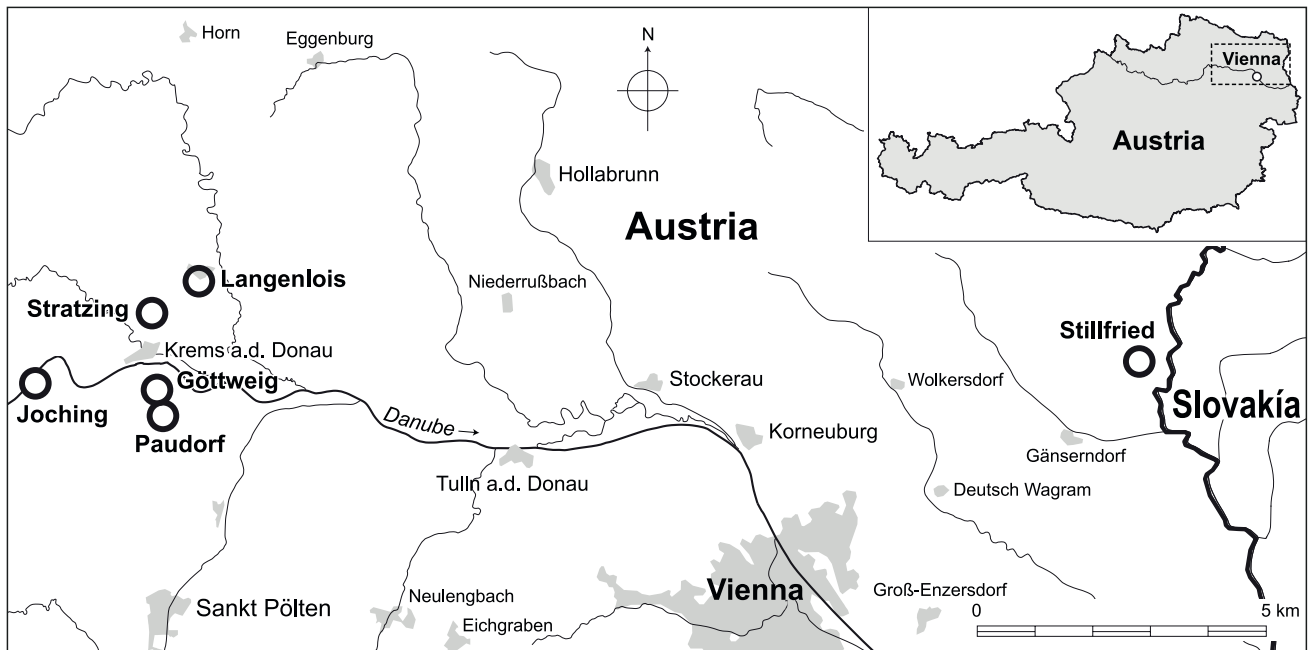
Horn
Eggenburg
N
Vienna
Austria
Hollabrunn
Austria
Langenlois
Stratzing
Niederrußbach
Krems a.d. Donau
Stillfried
Joching
Göttweig
Stockerau
Wolkersdorf
Paudorf
Danube
Korneuburg
Slovakía
Gänserndorf
Tulln a.d. Donau
Deutsch Wagram
Sankt Pölten
Neulengbach
Eichgraben
Vienna
Groß-Enzersdorf
0
5 km